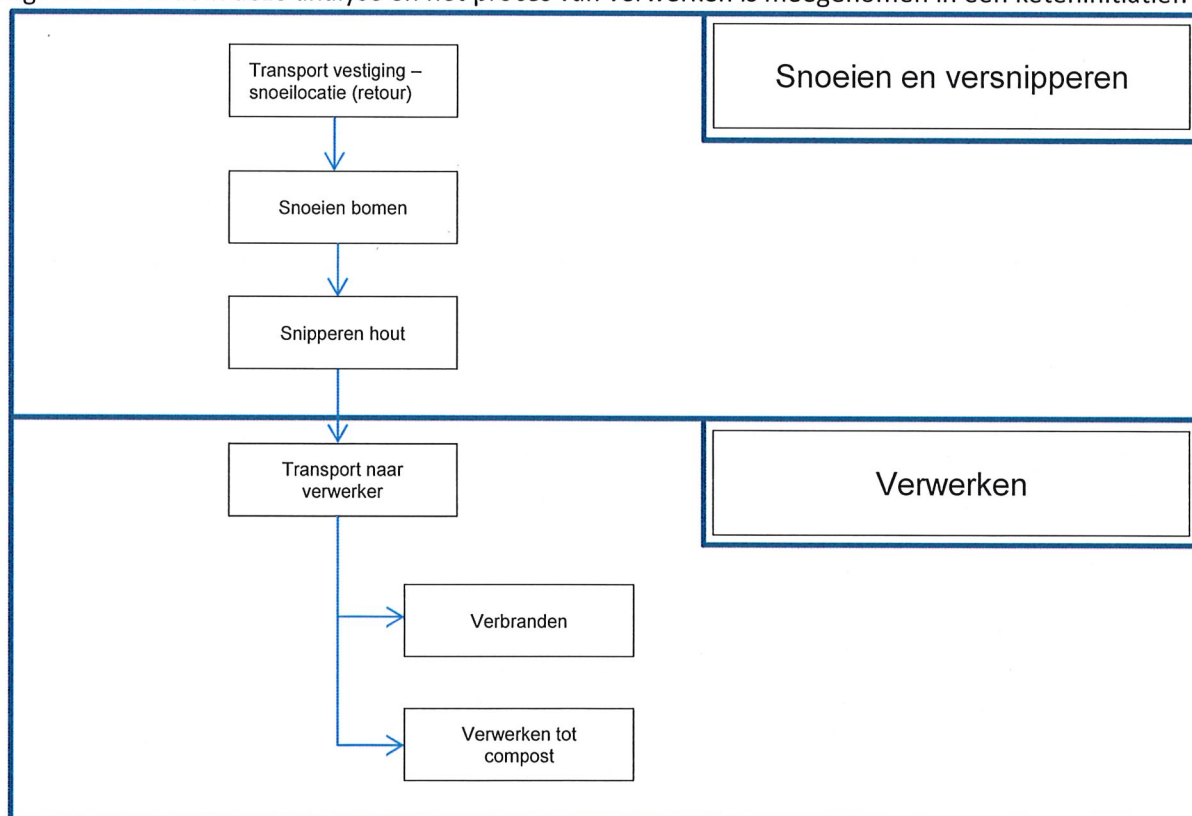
g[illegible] analyse en het proces van verwerken is meegenomen in een ketenInitiatief.

Transport vestiging – snoeilocatie (retour)

Snoeien en versnipperen

Snoeien bomen

Snipperen hout

Transport naar verwerker

Verwerken

Verbranden

Verwerken tot compost